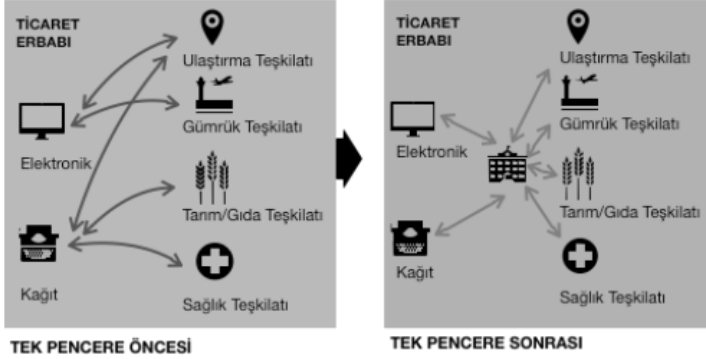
TİCARET ERBABI

Ulaştırma Teşkilatı

Gümrük Teşkilatı

Elektronik

Tarım/Gıda Teşkilatı

Kağıt

Sağlık Teşkilatı

TEK PENCERE ÖNCESİ

TİCARET ERBABI

Ulaştırma Teşkilatı

Gümrük Teşkilatı

Elektronik

Tarım/Gıda Teşkilatı

Kağıt

Sağlık Teşkilatı

TEK PENCERE SONRASI